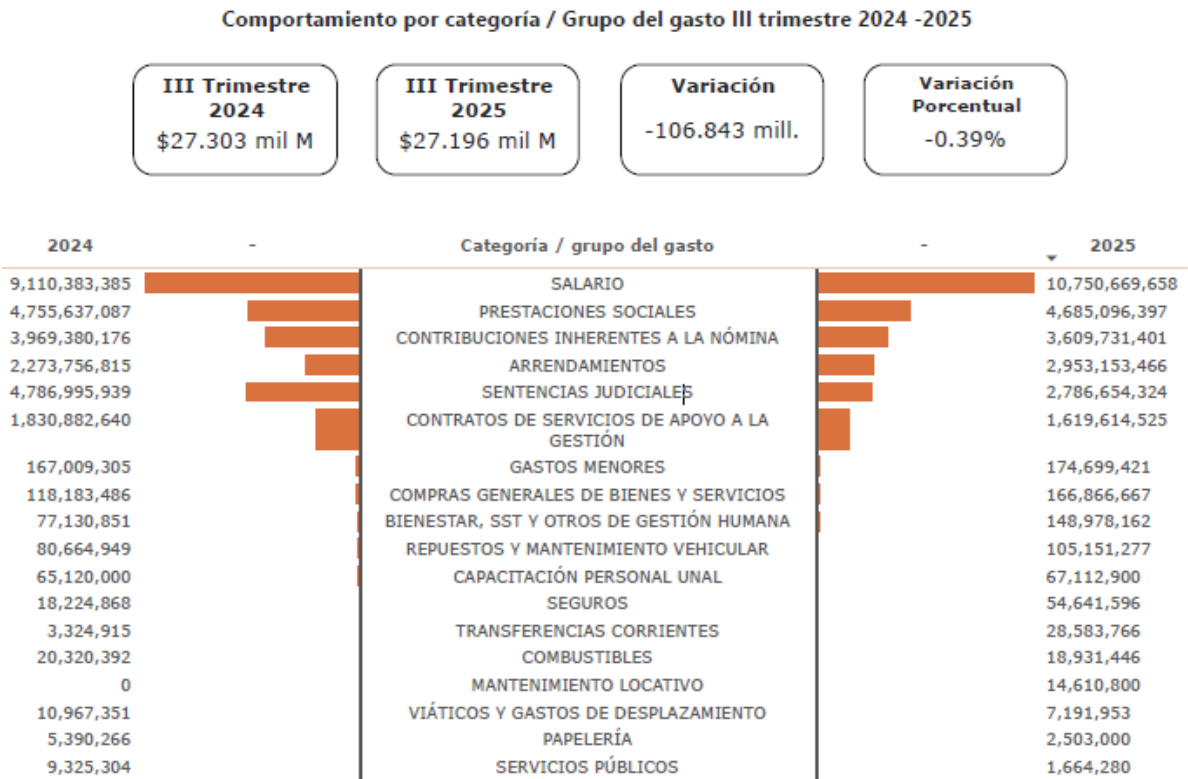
Comportamiento por categoría / Grupo del gasto III trimestre 2024 -2025

III Trimestre 2024
$27.303 mil M

III Trimestre 2025
$27.196 mil M

Variación
-106.843 mill.

Variación Porcentual
-0.39%

| 2024 | - | Categoría / grupo del gasto | - | 2025 |
|---|---|---|---|---|
| 9,110,383,385 | | SALARIO | | 10,750,669,658 |
| 4,755,637,087 | | PRESTACIONES SOCIALES | | 4,685,096,397 |
| 3,969,380,176 | | CONTRIBUCIONES INHERENTES A LA NÓMINA | | 3,609,731,401 |
| 2,273,756,815 | | ARRENDAMIENTOS | | 2,953,153,466 |
| 4,786,995,939 | | SENTENCIAS JUDICIALES | | 2,786,654,324 |
| 1,830,882,640 | | CONTRATOS DE SERVICIOS DE APOYO A LA GESTIÓN | | 1,619,614,525 |
| 167,009,305 | | GASTOS MENORES | | 174,699,421 |
| 118,183,486 | | COMPRAS GENERALES DE BIENES Y SERVICIOS | | 166,866,667 |
| 77,130,851 | | BIENESTAR, SST Y OTROS DE GESTIÓN HUMANA | | 148,978,162 |
| 80,664,949 | | REPUESTOS Y MANTENIMIENTO VEHICULAR | | 105,151,277 |
| 65,120,000 | | CAPACITACIÓN PERSONAL UNAL | | 67,112,900 |
| 18,224,868 | | SEGUROS | | 54,641,596 |
| 3,324,915 | | TRANSFERENCIAS CORRIENTES | | 28,583,766 |
| 20,320,392 | | COMBUSTIBLES | | 18,931,446 |
| 0 | | MANTENIMIENTO LOCATIVO | | 14,610,800 |
| 10,967,351 | | VIÁTICOS Y GASTOS DE DESPLAZAMIENTO | | 7,191,953 |
| 5,390,266 | | PAPELERÍA | | 2,503,000 |
| 9,325,304 | | SERVICIOS PÚBLICOS | | 1,664,280 |